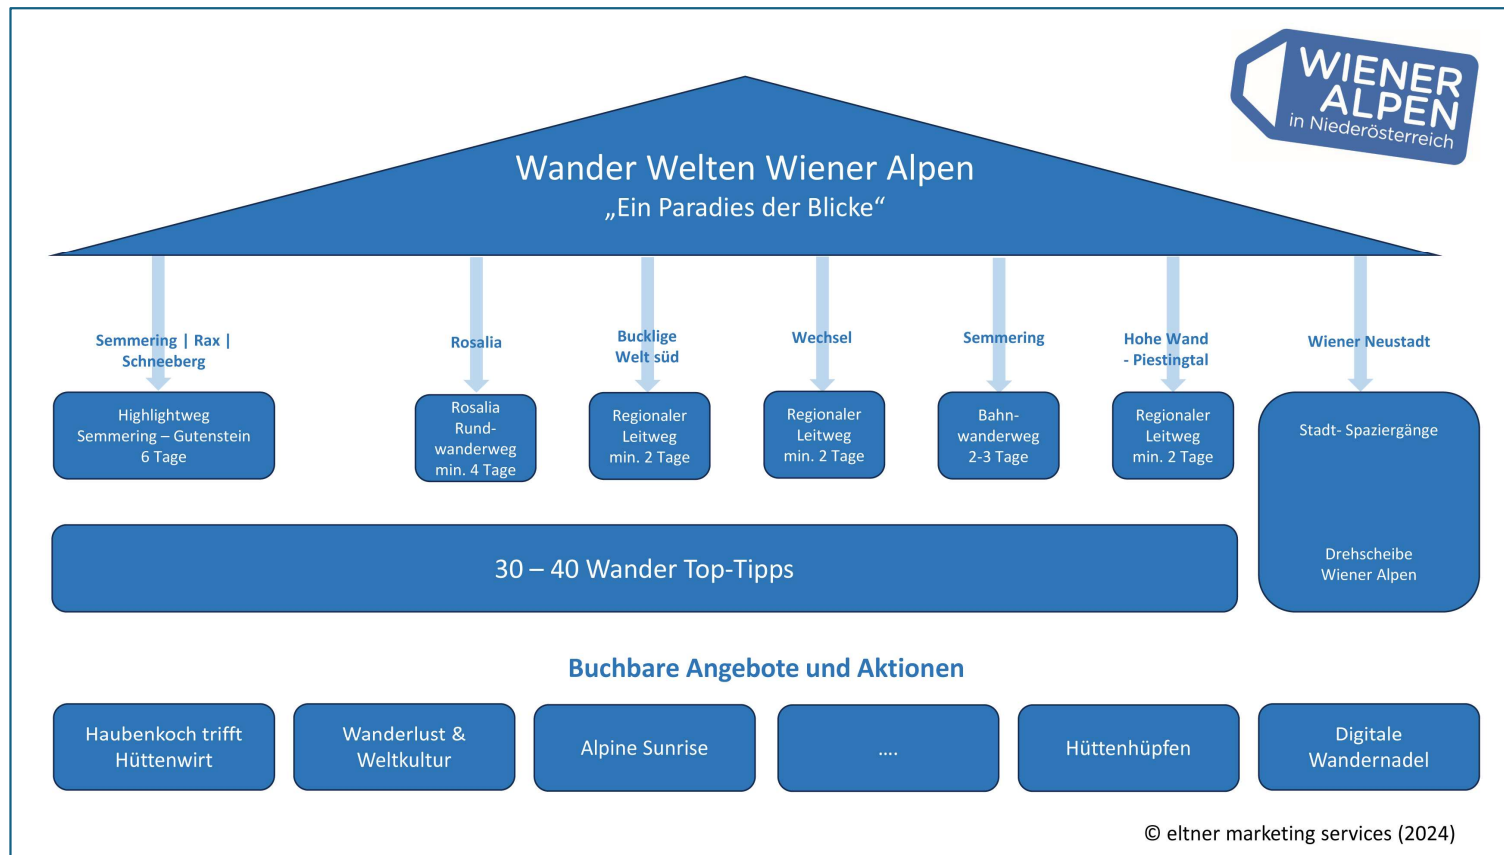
WIENER ALPEN
in Niederösterreich

Wander Welten Wiener Alpen
„Ein Paradies der Blicke“

Semmering | Rax | Schneeberg

Rosalia

Bucklige Welt süd

Wechsel

Semmering

Hohe Wand - Piestingtal

Wiener Neustadt

Highlightweg Semmering – Gutenstein 6 Tage

Rosalia Rundwanderweg min. 4 Tage

Regionaler Leitweg min. 2 Tage

Regionaler Leitweg min. 2 Tage

Bahnwanderweg 2-3 Tage

Regionaler Leitweg min. 2 Tage

Stadt- Spaziergänge

Drehscheibe Wiener Alpen

30 – 40 Wander Top-Tipps

Buchbare Angebote und Aktionen

Haubenkoch trifft Hüttenwirt

Wanderlust & Weltkultur

Alpine Sunrise

....

Hüttenhüpfen

Digitale Wandernadel

© eltner marketing services (2024)